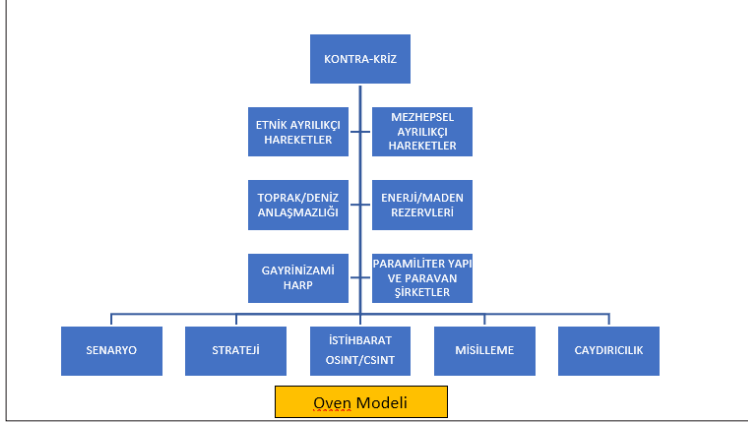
KONTRA-KRİZ

ETNİK AYRILIKÇI HAREKETLER

MEZHEPSEL AYRILIKÇI HAREKETLER

TOPRAK/DENİZ ANLAŞMAZLIĞI

ENERJİ/MADEN REZERVLERİ

GAYRİNİZAMİ HARP

PARAMİLİTER YAPI VE PARAVAN ŞİRKETLER

SENARYO

STRATEJİ

İSTİHBARAT OSINT/CSINT

MİSİLLEME

CAYDIRICILIK

Oven Modeli